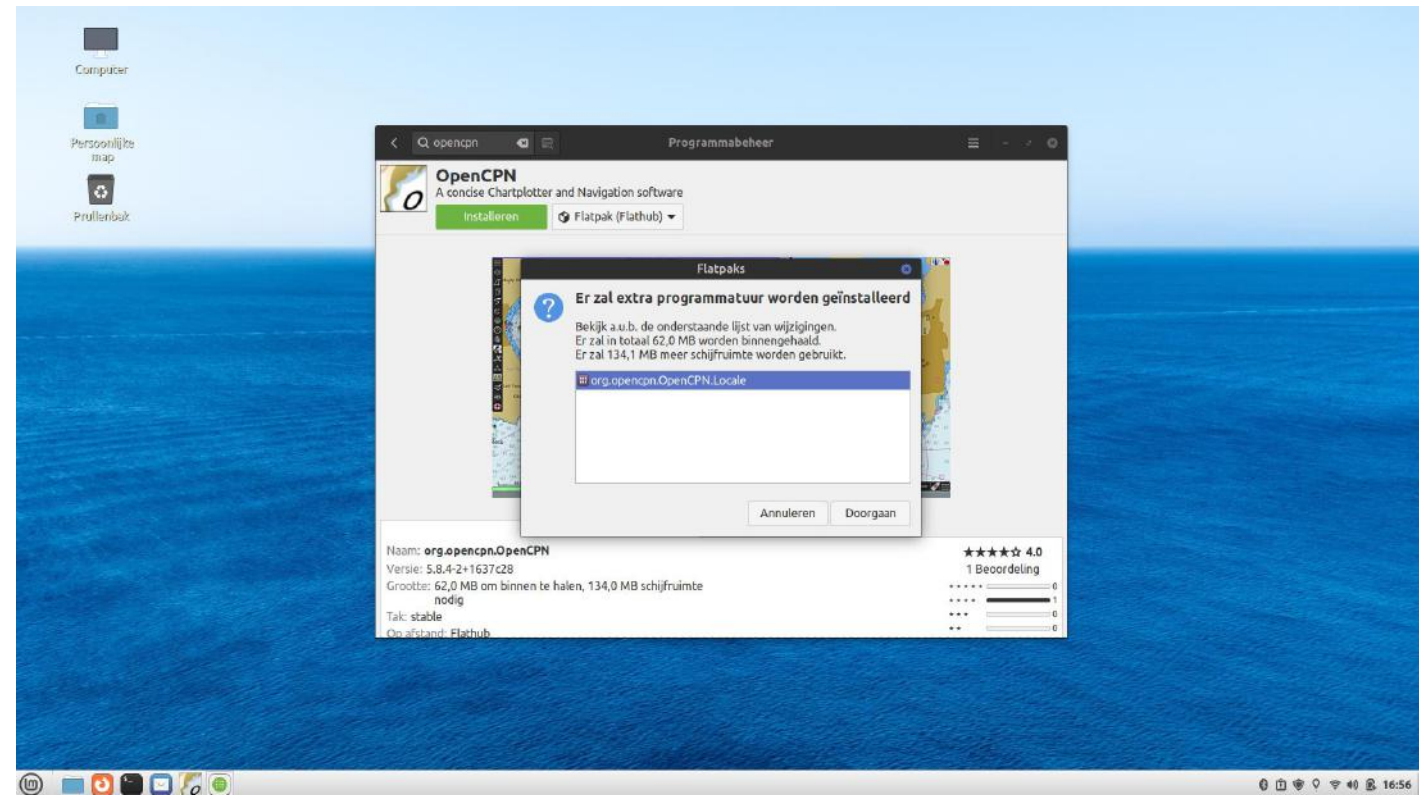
Computer

Persoonlijke map

Prullenbak

opencpn

Programmabeheer

OpenCPN
A concise Chartplotter and Navigation software

Installeren

Flatpak (Flathub)

Flatpaks

Er zal extra programmatuur worden geïnstalleerd

Bekijk a.u.b. de onderstaande lijst van wijzigingen.
Er zal in totaal 62,0 MB worden binnengehaald.
Er zal 134,1 MB meer schijfruimte worden gebruikt.

org.opencpn.OpenCPN.Locale

Annuleren

Doorgaan

Naam: org.opencpn.OpenCPN
Versie: 5.8.4-2+1637c28
Grootte: 62,0 MB om binnen te halen, 134,0 MB schijfruimte nodig
Tak: stable
Op afstand: Flathub

★★★★☆ 4.0
1 Beoordeling

0
1
0
0

16:56